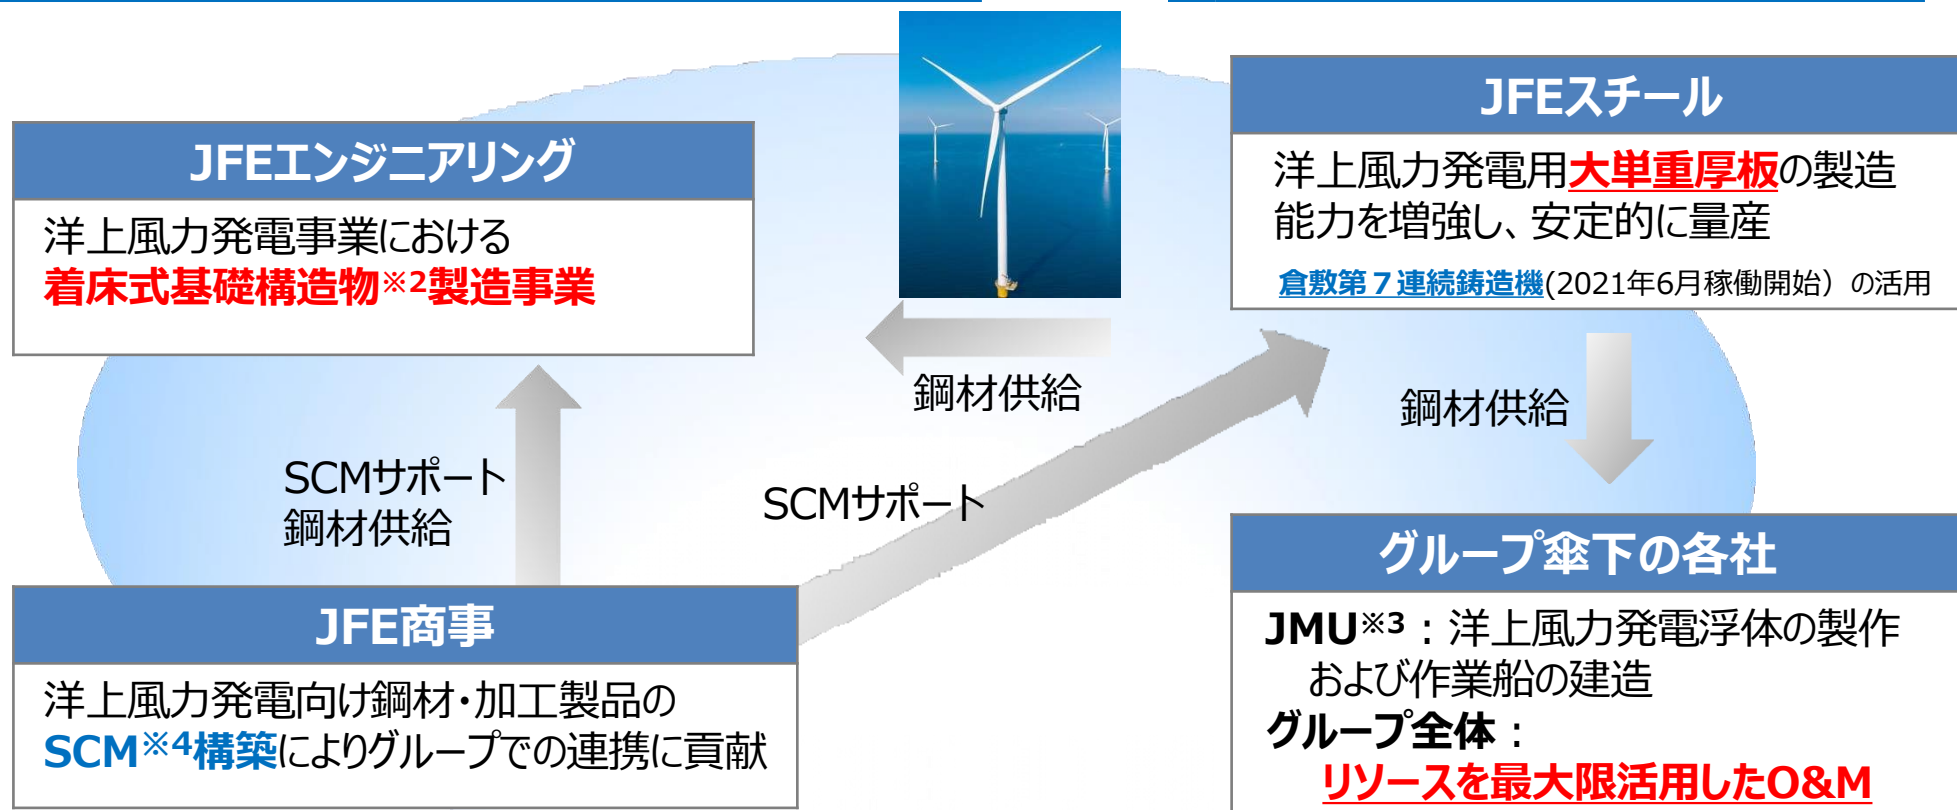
JFEエンジニアリング

洋上風力発電事業における
着床式基礎構造物※2製造事業

JFEスチール

洋上風力発電用大単重厚板の製造能力を増強し、安定的に量産

倉敷第７連続鋳造機(2021年6月稼働開始）の活用

鋼材供給

鋼材供給

SCMサポート
鋼材供給

SCMサポート

JFE商事

洋上風力発電向け鋼材・加工製品のSCM※4構築によりグループでの連携に貢献

グループ傘下の各社

JMU※3：洋上風力発電浮体の製作および作業船の建造
グループ全体：
リソースを最大限活用したO&M